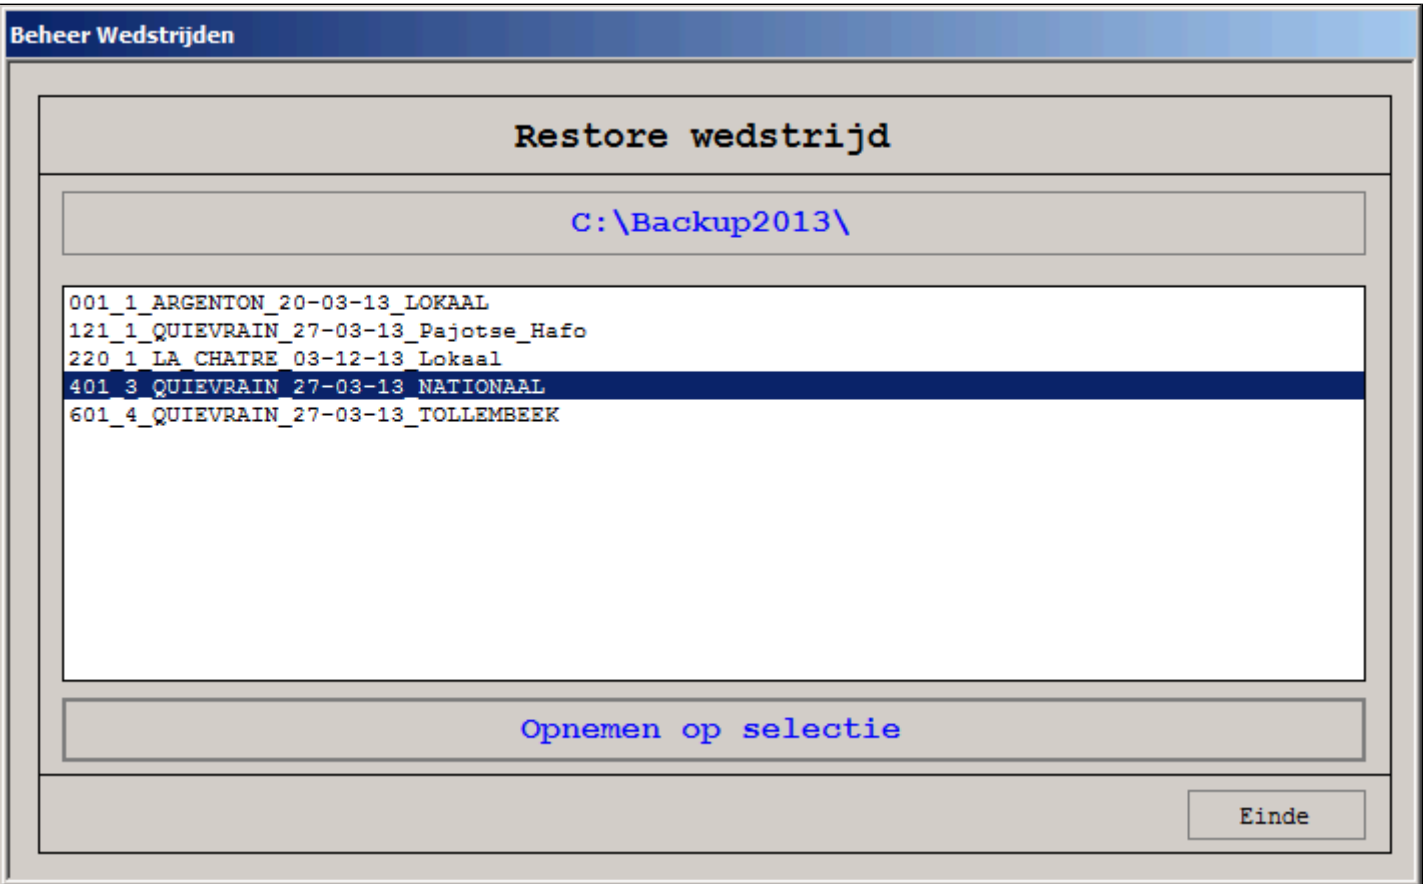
Beheer Wedstrijden

Restore wedstrijd

C:\Backup2013\

001_1_ARGENTON_20-03-13_LOKAAL
121_1_QUIEVRAIN_27-03-13_Pajotse_Hafo
220_1_LA_CHATRE_03-12-13_Lokaal
401_3_QUIEVRAIN_27-03-13_NATIONAAL
601_4_QUIEVRAIN_27-03-13_TOLLEMBEEK

Opnemen op selectie

Einde